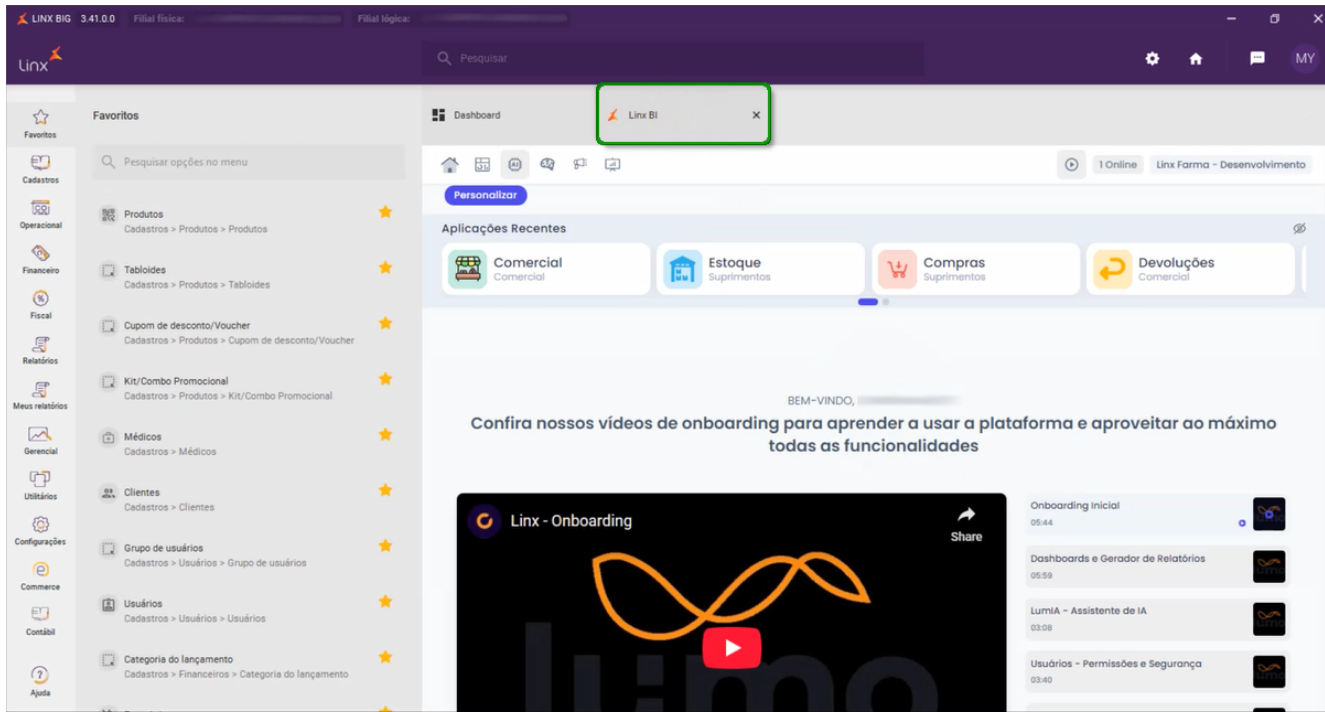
LINX BIG 3.41.0.0 Filial física: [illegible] Filial lógica: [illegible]

Linx

Pesquisar

MY

Favoritos
Cadastros
Operacional
Financeiro
Fiscal
Relatórios
Meus relatórios
Gerencial
Utilitários
Configurações
Commerce
Contábil
Ajuda

Favoritos

Pesquisar opções no menu

Produtos
Cadastros > Produtos > Produtos

Tabloides
Cadastros > Produtos > Tabloides

Cupom de desconto/Voucher
Cadastros > Produtos > Cupom de desconto/Voucher

Kit/Combo Promocional
Cadastros > Produtos > Kit/Combo Promocional

Médicos
Cadastros > Médicos

Clientes
Cadastros > Clientes

Grupo de usuários
Cadastros > Usuários > Grupo de usuários

Usuários
Cadastros > Usuários > Usuários

Categoria do lançamento
Cadastros > Financeiros > Categoria do lançamento

Dashboard

Linx BI

1 Online

Linx Farma - Desenvolvimento

Personalizar

Aplicações Recentes

Comercial
Comercial

Estoque
Suprimentos

Compras
Suprimentos

Devoluções
Comercial

BEM-VINDO, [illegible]

Confira nossos vídeos de onboarding para aprender a usar a plataforma e aproveitar ao máximo todas as funcionalidades

Linx - Onboarding

Share

lumo

Onboarding Inicial
05:44

Dashboards e Gerador de Relatórios
05:59

LumIA - Assistente de IA
03:08

Usuários - Permissões e Segurança
03:40